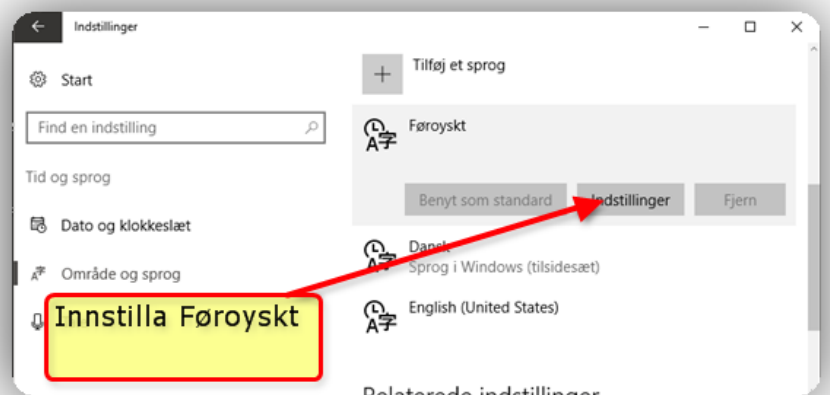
Indstillinger

Start

Find en indstilling

Tid og sprog

Dato og klokkeslæt

Område og sprog

Tilføj et sprog

Føroyskt

Benyt som standard

Indstillinger

Fjern

Dansk
Sprog i Windows (tilsidesæt)

English (United States)

Innstilla Føroyskt

Relaterede indstillinger